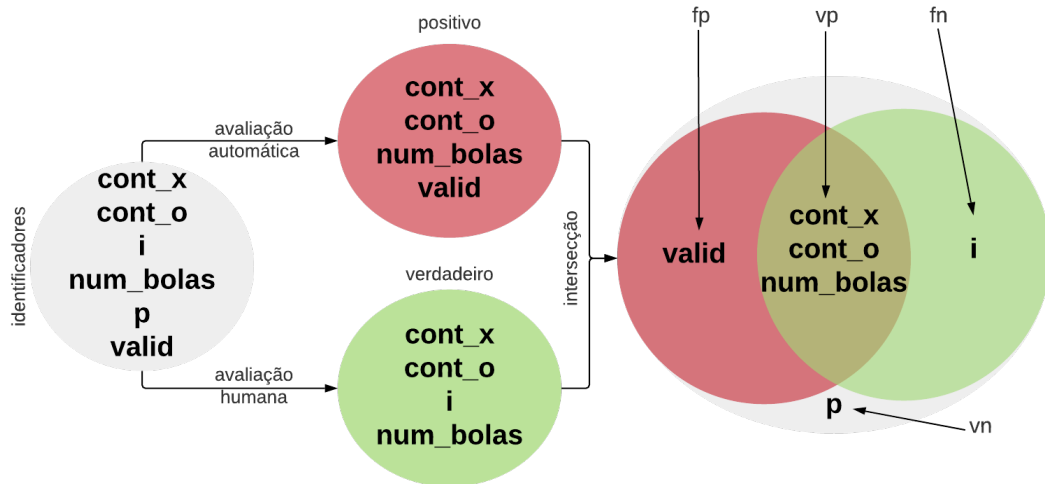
identificadores

cont_x
cont_o
i
num_bolas
p
valid

avaliação automática

avaliação humana

positivo

cont_x
cont_o
num_bolas
valid

verdadeiro

cont_x
cont_o
i
num_bolas

interseção

fp

vp

fn

valid

cont_x
cont_o
num_bolas

i

p

vn